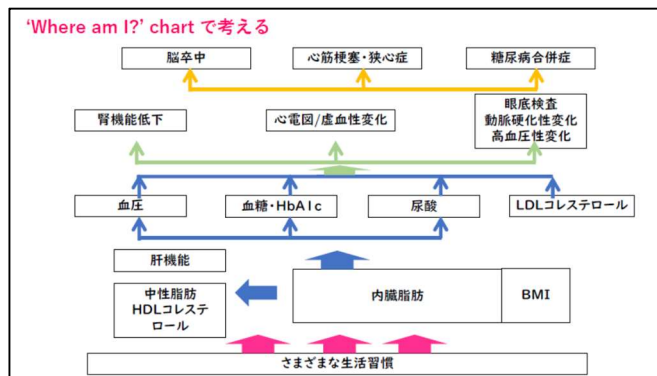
'Where am I?' chart で考える

脳卒中

心筋梗塞・狭心症

糖尿病合併症

腎機能低下

心電図/虚血性変化

眼底検査
動脈硬化性変化
高血圧性変化

血圧

血糖・HbA1c

尿酸

LDLコレステロール

肝機能

中性脂肪
HDLコレステロール

内臓脂肪

BMI

さまざまな生活習慣